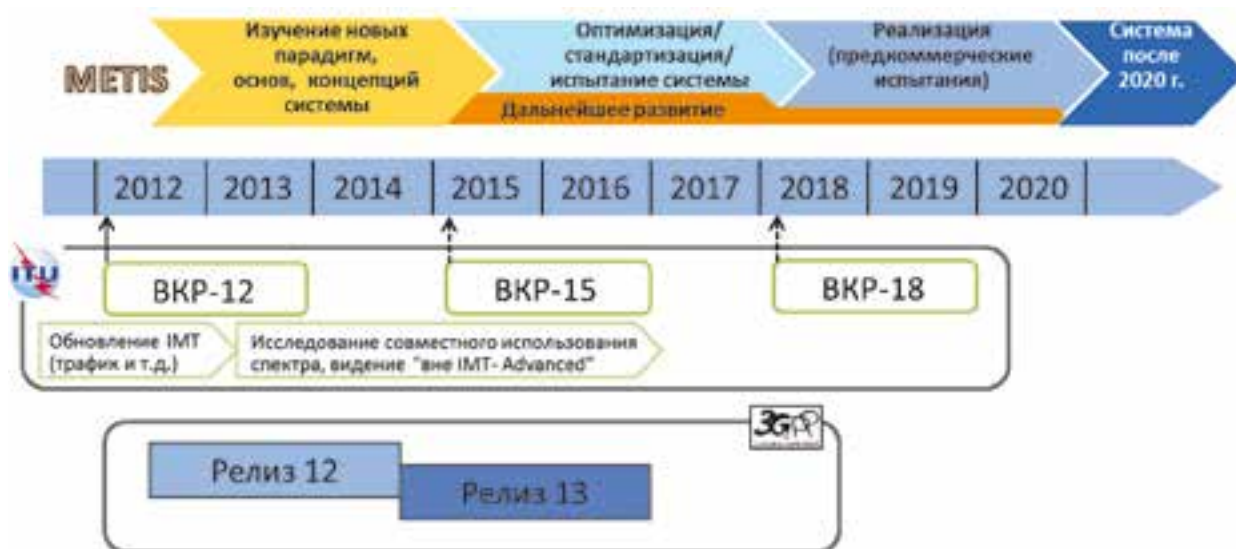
METIS

Изучение новых парадигм, основ, концепций системы

Оптимизация/ стандартизация/ испытание системы

Дальнейшее развитие

Реализация (предкоммерческие испытания)

Система после 2020 г.

| 2012 | 2013 | 2014 | 2015 | 2016 | 2017 | 2018 | 2019 | 2020 |
|---|---|---|---|---|---|---|---|---|

ITU

ВКР-12

ВКР-15

ВКР-18

Обновление IMT (трафик и т.д.)

Исследование совместного использования спектра, видение "вне IMT- Advanced"

3GPP

Релиз 12

Релиз 13